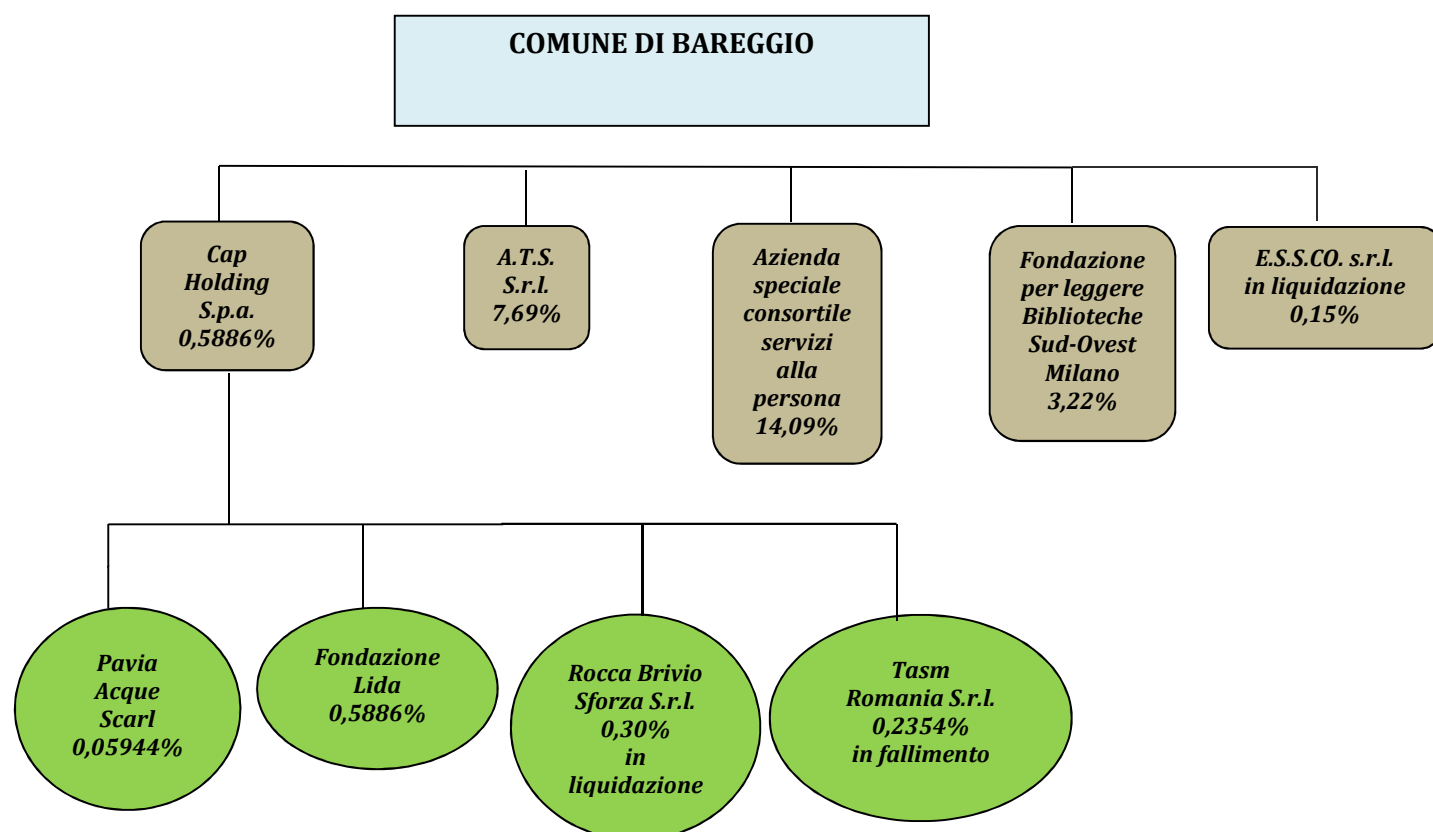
COMUNE DI BAREGGIO

Cap Holding S.p.a. 0,5886%

A.T.S. S.r.l. 7,69%

Azienda speciale consortile servizi alla persona 14,09%

Fondazione per leggere Biblioteche Sud-Ovest Milano 3,22%

E.S.S.CO. s.r.l. in liquidazione 0,15%

Pavia Acque Scarl 0,05944%

Fondazione Lida 0,5886%

Rocca Brivio Sforza S.r.l. 0,30% in liquidazione

Tasm Romania S.r.l. 0,2354% in fallimento